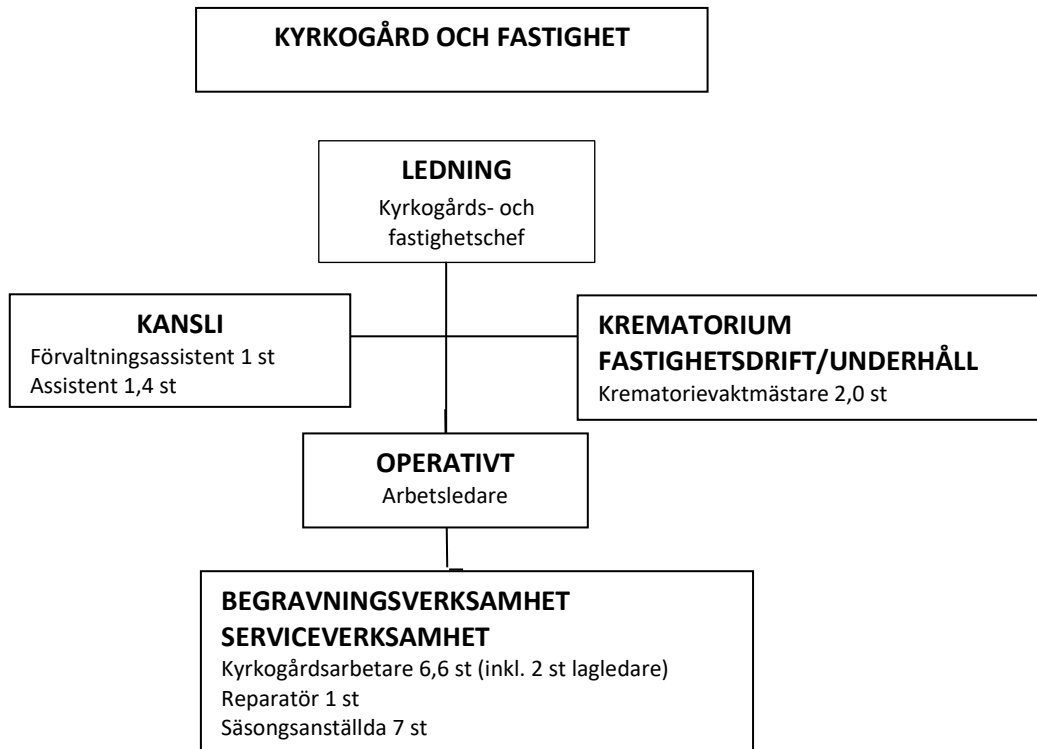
KYRKOGÅRD OCH FASTIGHET

LEDNING
Kyrkogårds- och fastighetschef

KANSLI
Förvaltningsassistent 1 st
Assistent 1,4 st

KREMATORIUM
FASTIGHETSDRIFT/UNDERHÅLL
Krematorievaktmästare 2,0 st

OPERATIVT
Arbetsledare

BEGRAVNINGSVERKSAMHET
SERVICEVERKSAMHET
Kyrkogårdsarbetare 6,6 st (inkl. 2 st lagledare)
Reparatör 1 st
Säsongsanställda 7 st